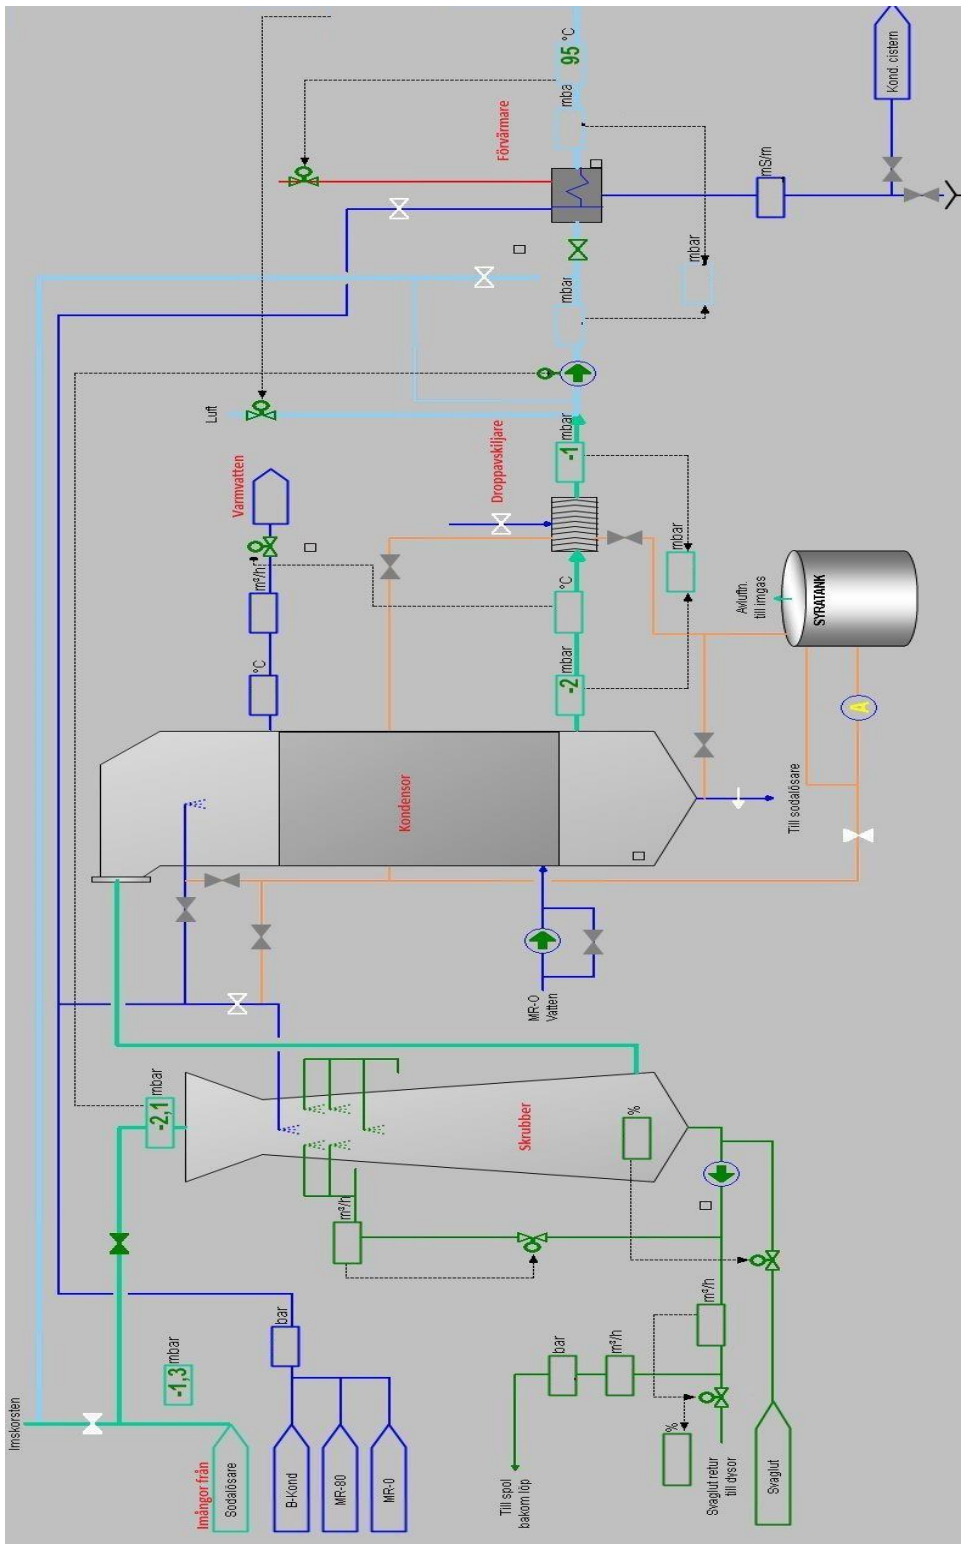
95 °C
mbar
Förvärmare
Kond. cistern
mS/m
mbar
mbar
Luft
mbar
-1
Droppavskiljare
Varmvatten
m³/h
°C
°C
mbar
-2
mbar
Avluftn. till imgas
SYRATANK
A
Till sodalösare
Kondensor
MR-0 Vatten
mbar
-2,1
Skrubber
%
m³/h
m³/h
bar
m³/h
bar
-1,3 mbar
%
Imskorsten
Imångor från Sodalösare
B-Kond
MR-80
MR-0
Till spol bakom löp
Svaglut retur till dysor
Svaglut